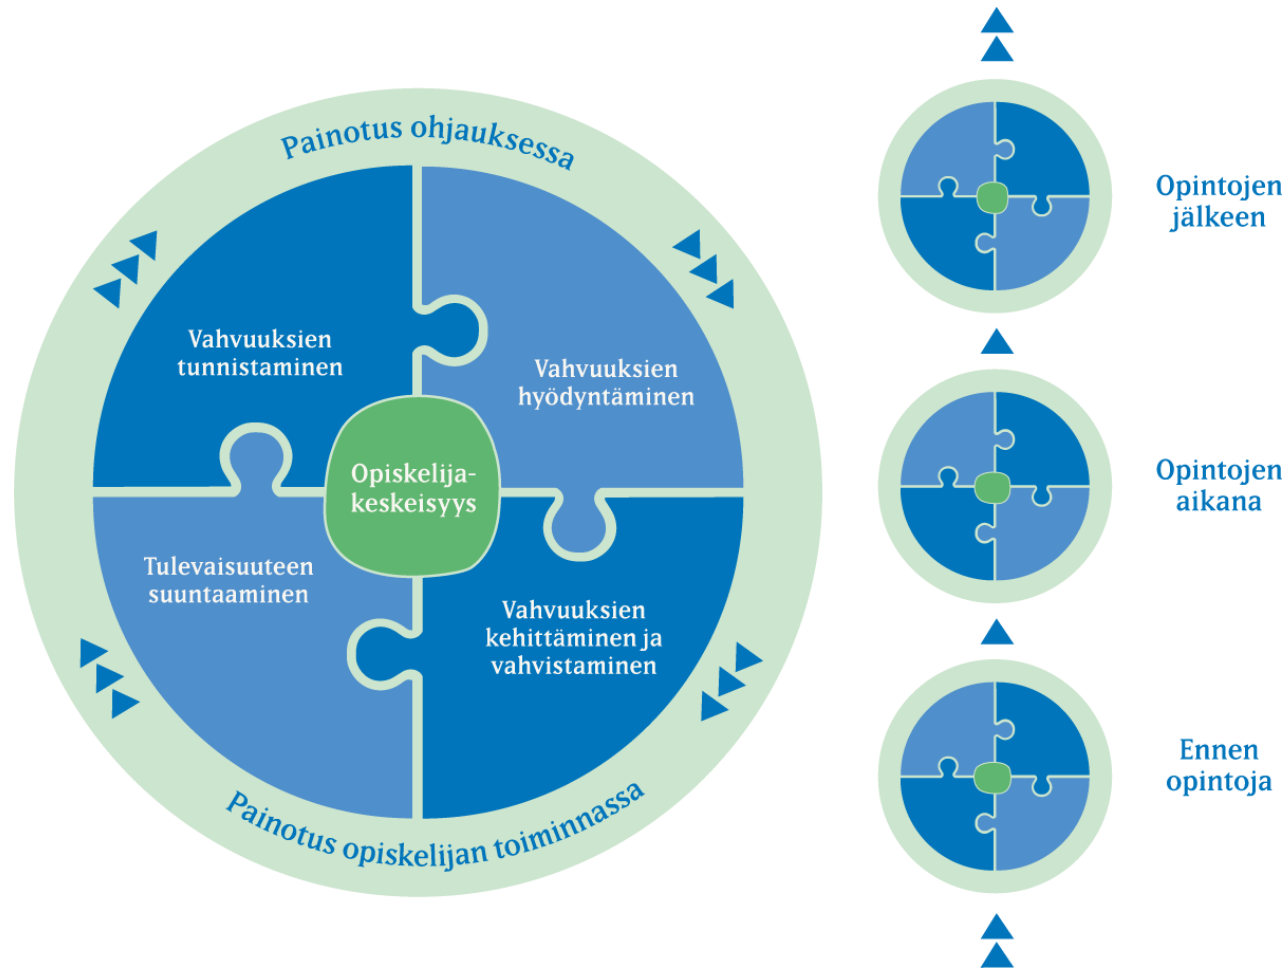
Painotus ohjauksessa

Vahvuuksien tunnistaminen

Vahvuuksien hyödyntäminen

Opiskelija-keskeisyys

Tulevaisuuteen suuntaaminen

Vahvuuksien kehittäminen ja vahvistaminen

Painotus opiskelijan toiminnassa

Opintojen jälkeen

Opintojen aikana

Ennen opintoja